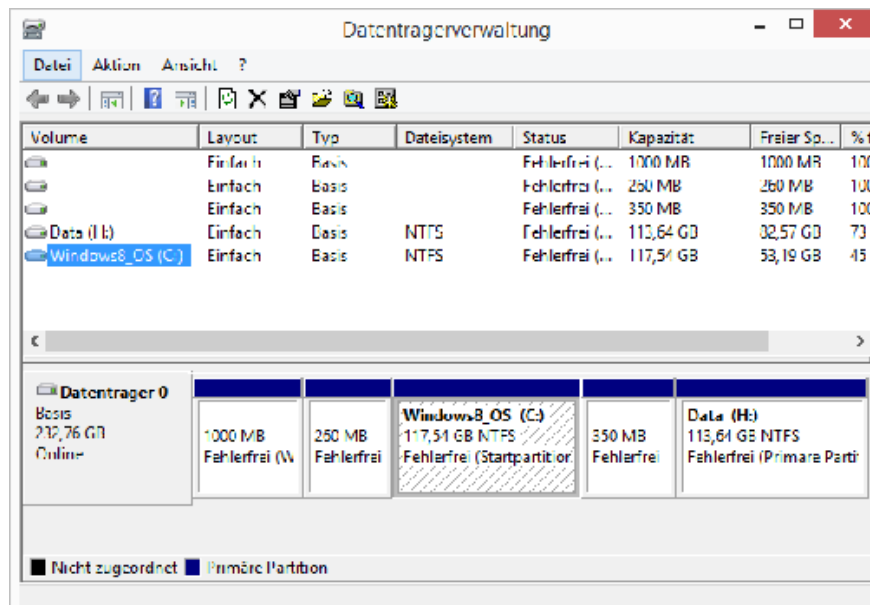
Datentragerverwaltung

Datei Aktion Ansicht ?

| Volume | Layout | Typ | Dateisystem | Status | Kapazität | Freier Sp... | % f |
|---|---|---|---|---|---|---|---|
| | Einfach | Basis | | Fehlerfrei (... | 1000 MB | 1000 MB | 10 |
| | Einfach | Basis | | Fehlerfrei (... | 260 MB | 260 MB | 10 |
| | Einfach | Basis | | Fehlerfrei (... | 350 MB | 350 MB | 10 |
| Data (H:) | Einfach | Basis | NTFS | Fehlerfrei (... | 113,64 GB | 82,57 GB | 73 |
| Windows8_OS (C:) | Einfach | Basis | NTFS | Fehlerfrei (... | 117,54 GB | 53,19 GB | 45 |

Datentrager 0
Basis
232,76 GB
Online

1000 MB
Fehlerfrei (W

260 MB
Fehlerfrei

Windows8_OS (C:)
117,54 GB NTFS
Fehlerfrei (Startpartition

350 MB
Fehlerfrei

Data (H:)
113,64 GB NTFS
Fehlerfrei (Primare Parti

Nicht zugeordnet Primäre Partition